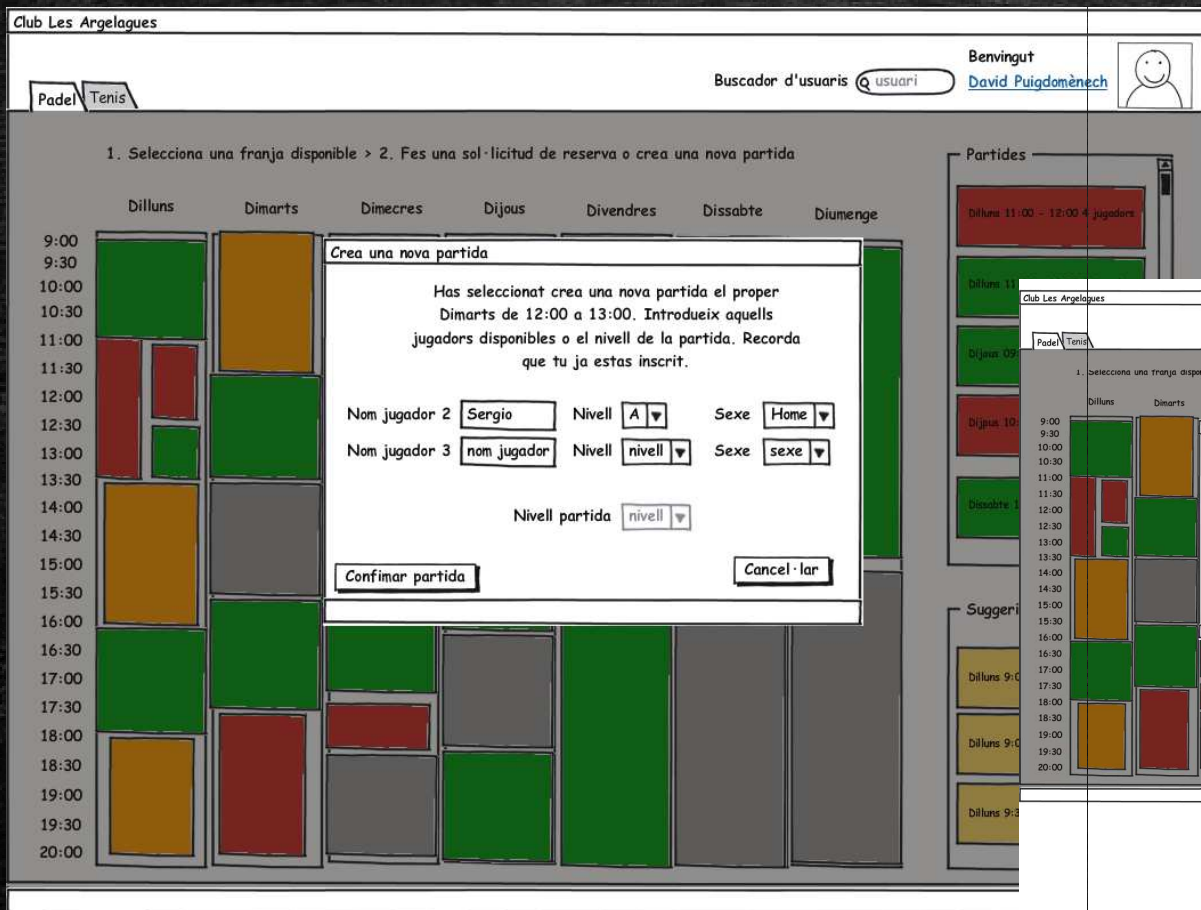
Club Les Argelagues

Padel Tenis

Buscador d'usuaris usuari

Benvingut
David Puigdomènech

1. Selecciona una franja disponible > 2. Fes una sol·licitud de reserva o crea una nova partida

Dilluns Dimarts Dimecres Dijous Divendres Dissabte Diumenge

9:00
9:30
10:00
10:30
11:00
11:30
12:00
12:30
13:00
13:30
14:00
14:30
15:00
15:30
16:00
16:30
17:00
17:30
18:00
18:30
19:00
19:30
20:00

Crea una nova partida

Has seleccionat crea una nova partida el proper Dimarts de 12:00 a 13:00. Introdueix aquells jugadors disponibles o el nivell de la partida. Recorda que tu ja estas inscrit.

Nom jugador 2 Sergio Nivell A Sexe Home
Nom jugador 3 nom jugador Nivell nivell Sexe sexe

Nivell partida nivell

Confimar partida

Cancel·lar

Partides

Dilluns 11:00 - 12:00 4 jugadors

Dilluns 11

Dijous 09

Dijous 10

Dissabte 1

Suggeri

Dilluns 9:0

Dilluns 9:0

Dilluns 9:3

Club Les Argelagues

Padel Tenis

1. Selecciona una franja dispo

Dilluns Dimarts

9:00
9:30
10:00
10:30
11:00
11:30
12:00
12:30
13:00
13:30
14:00
14:30
15:00
15:30
16:00
16:30
17:00
17:30
18:00
18:30
19:00
19:30
20:00